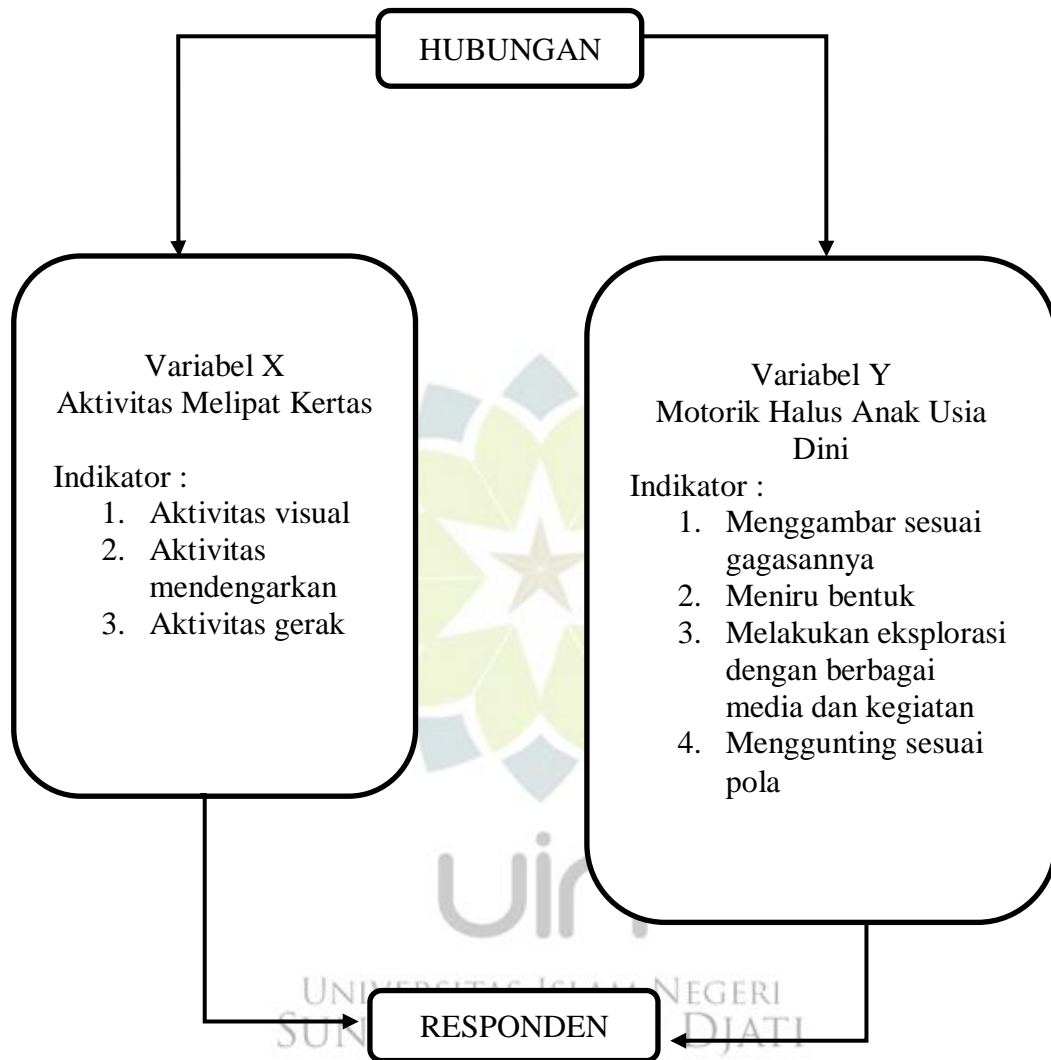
HUBUNGAN

Variabel X
Aktivitas Melipat Kertas

Indikator :
1. Aktivitas visual
2. Aktivitas mendengarkan
3. Aktivitas gerak

Variabel Y
Motorik Halus Anak Usia Dini
Indikator :
1. Menggambar sesuai gagasannya
2. Meniru bentuk
3. Melakukan eksplorasi dengan berbagai media dan kegiatan
4. Menggunting sesuai pola

uin
UNIVERSITAS ISLAM NEGERI
SUN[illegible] DJATI

RESPONDEN